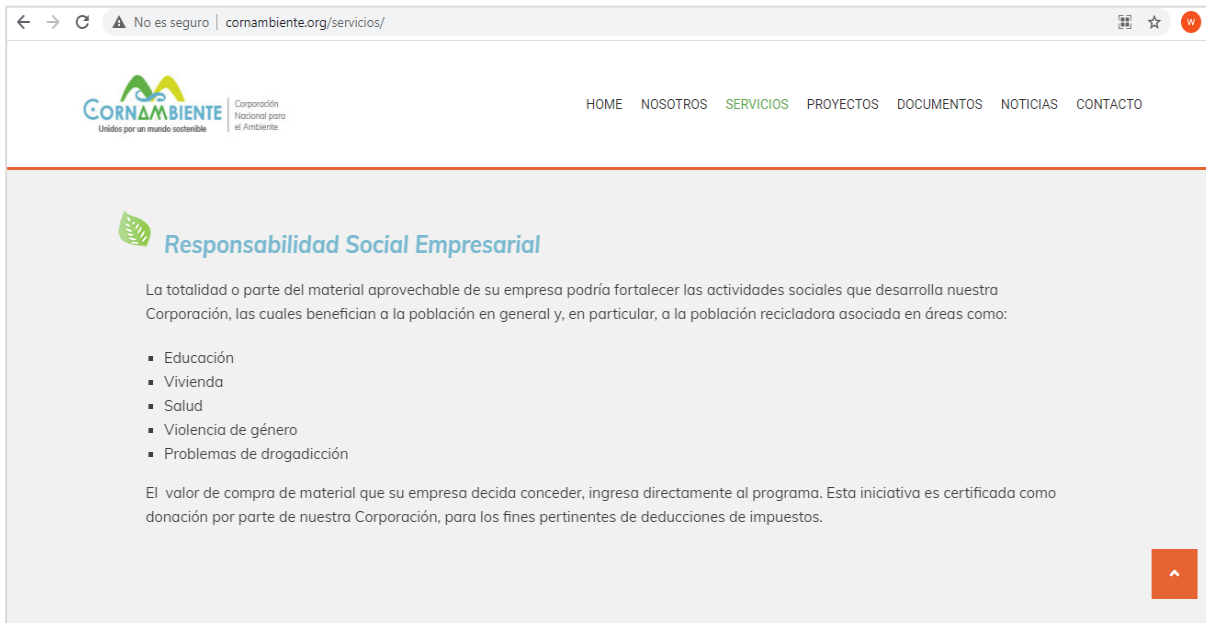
No es seguro | cornambiente.org/servicios/

W

CORNAMBIENTE
Unidos por un mundo sostenible

Corporación Nacional para el Ambiente

HOME NOSOTROS SERVICIOS PROYECTOS DOCUMENTOS NOTICIAS CONTACTO

Responsabilidad Social Empresarial

La totalidad o parte del material aprovechable de su empresa podría fortalecer las actividades sociales que desarrolla nuestra Corporación, las cuales benefician a la población en general y, en particular, a la población recicladora asociada en áreas como:

- Educación
- Vivienda
- Salud
- Violencia de género
- Problemas de drogadicción

El valor de compra de material que su empresa decida conceder, ingresa directamente al programa. Esta iniciativa es certificada como donación por parte de nuestra Corporación, para los fines pertinentes de deducciones de impuestos.